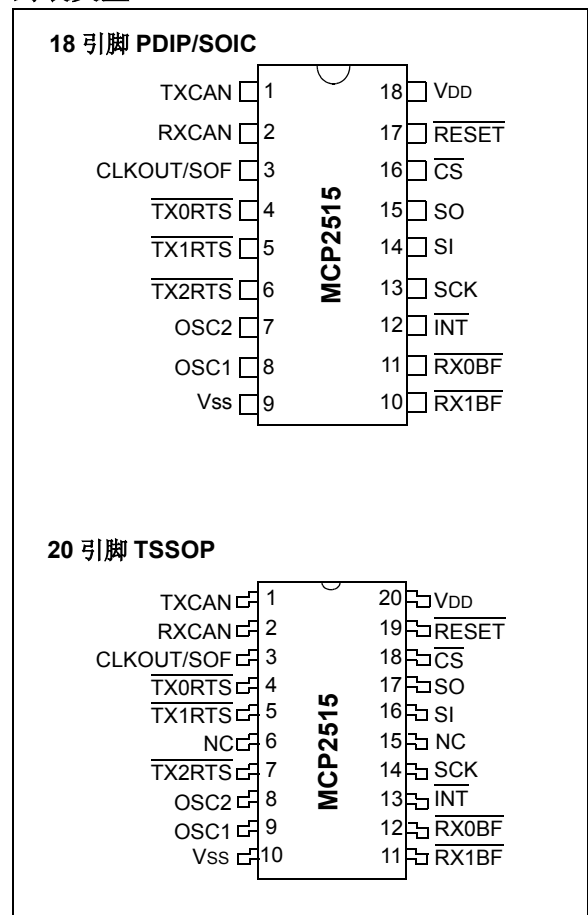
18 引脚 PDIP/SOIC

TXCAN 1
RXCAN 2
CLKOUT/SOF 3
$\overline{TX0RTS}$ 4
$\overline{TX1RTS}$ 5
$\overline{TX2RTS}$ 6
OSC2 7
OSC1 8
Vss 9

MCP2515

18 VDD
17 $\overline{RESET}$
16 $\overline{CS}$
15 SO
14 SI
13 SCK
12 $\overline{INT}$
11 $\overline{RX0BF}$
10 $\overline{RX1BF}$

20 引脚 TSSOP

TXCAN 1
RXCAN 2
CLKOUT/SOF 3
$\overline{TX0RTS}$ 4
$\overline{TX1RTS}$ 5
NC 6
$\overline{TX2RTS}$ 7
OSC2 8
OSC1 9
Vss 10

MCP2515

20 VDD
19 $\overline{RESET}$
18 $\overline{CS}$
17 SO
16 SI
15 NC
14 SCK
13 $\overline{INT}$
12 $\overline{RX0BF}$
11 $\overline{RX1BF}$